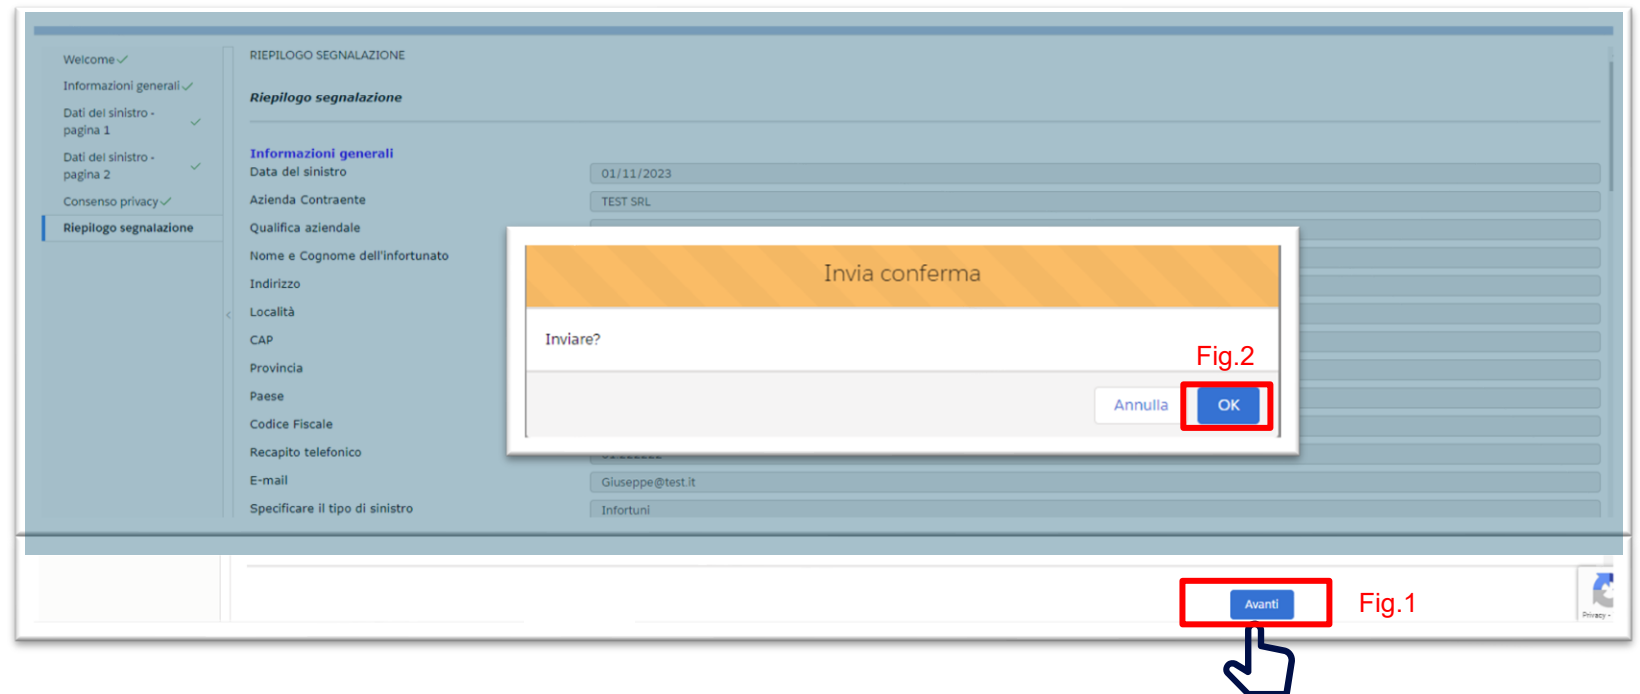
Welcome ✓
Informazioni generali ✓
Dati del sinistro - pagina 1 ✓
Dati del sinistro - pagina 2 ✓
Consenso privacy ✓
Riepilogo segnalazione

RIEPILOGO SEGNALAZIONE

Riepilogo segnalazione

Informazioni generali
Data del sinistro
01/11/2023
Azienda Contraente
TEST SRL
Qualifica aziendale
Nome e Cognome dell'infortunato
Indirizzo
Località
CAP
Provincia
Paese
Codice Fiscale
Recapito telefonico
E-mail
Giuseppe@test.it
Specificare il tipo di sinistro
Infortuni

Invia conferma

Inviare?

Fig.2

Annulla
OK

Avanti

Fig.1

Privacy